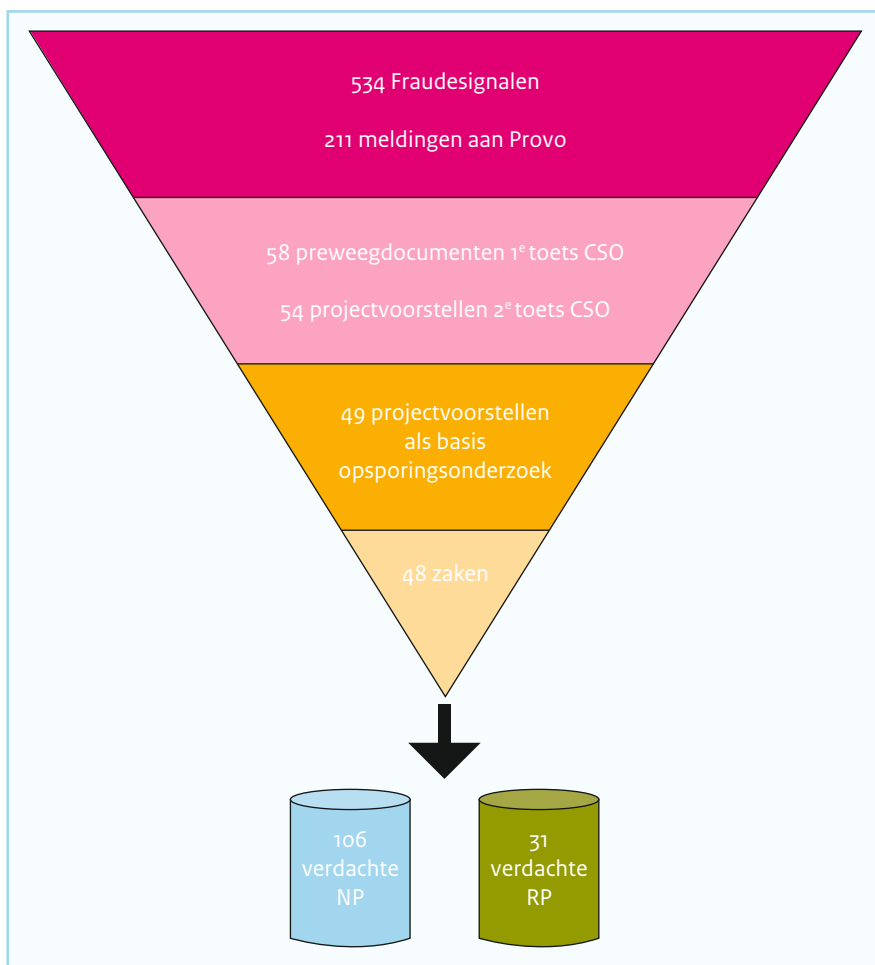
534 Fraudesignalen

211 meldingen aan Provo

58 preweegdocumenten 1$^e$ toets CSO

54 projectvoorstellen 2$^e$ toets CSO

49 projectvoorstellen als basis opsporingsonderzoek

48 zaken

106 verdachte NP

31 verdachte RP